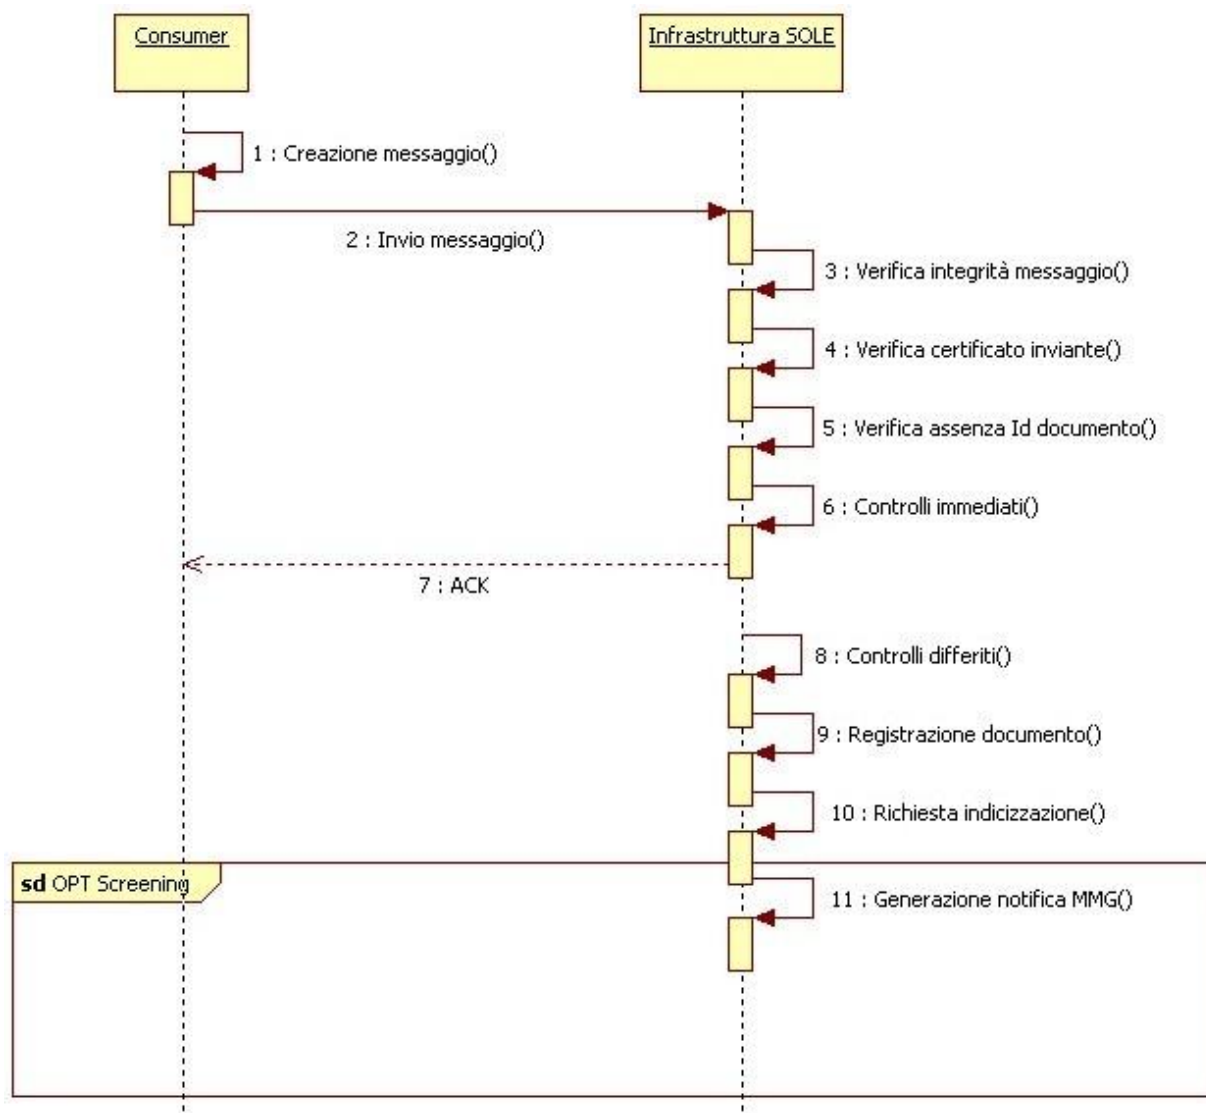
Consumer

Infrastruttura SOLE

1 : Creazione messaggio()

2 : Invio messaggio()

3 : Verifica integrità messaggio()

4 : Verifica certificato inviante()

5 : Verifica assenza Id documento()

6 : Controlli immediati()

7 : ACK

8 : Controlli differiti()

9 : Registrazione documento()

10 : Richiesta indicizzazione()

sd OPT Screening

11 : Generazione notifica MMG()